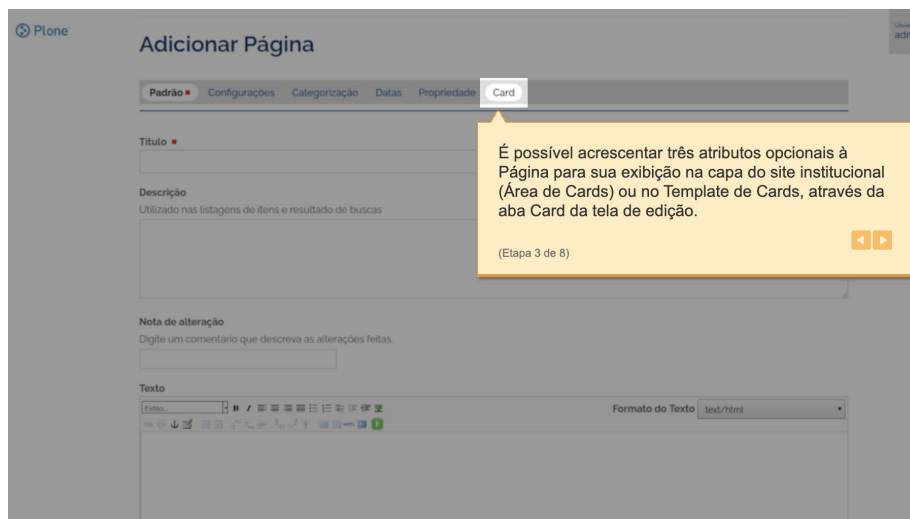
Plone

Usua adr

Adicionar Página

Padrão ■ Configurações Categorização Datas Propriedade Card

Título ■

Descrição
Utilizado nas listagens de itens e resultado de buscas

É possível acrescentar três atributos opcionais à Página para sua exibição na capa do site institucional (Área de Cards) ou no Template de Cards, através da aba Card da tela de edição.

(Etapa 3 de 8)

Nota de alteração
Digite um comentario que descreva as alterações feitas.

Texto
Estilo
Formato do Texto text/html